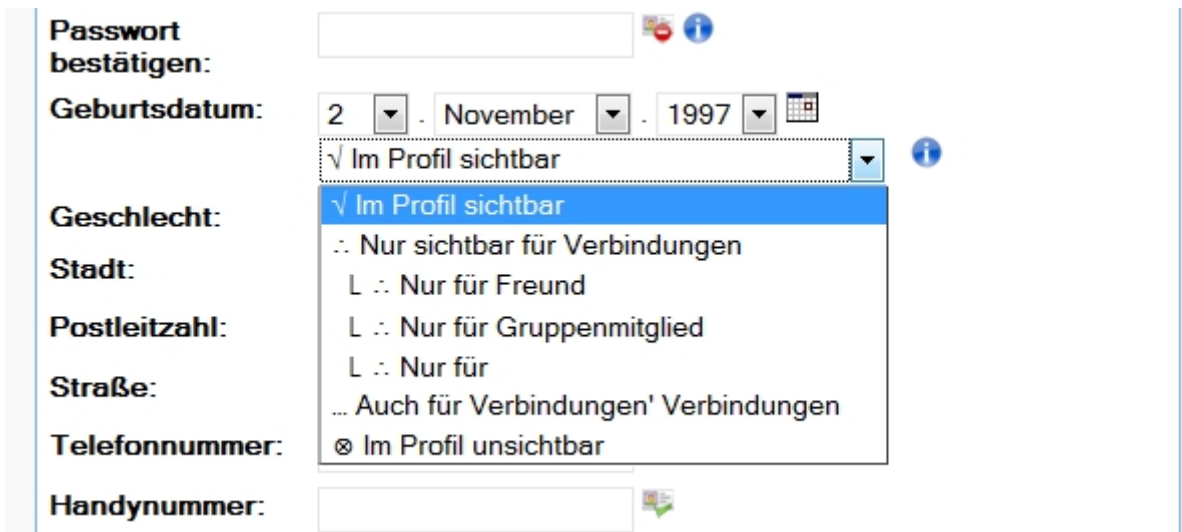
Passwort bestätigen:

Geburtsdatum: 2 . November . 1997

√ Im Profil sichtbar

Geschlecht:

Stadt:

Postleitzahl:

Straße:

Telefonnummer:

Handynummer:

√ Im Profil sichtbar
∴ Nur sichtbar für Verbindungen
L ∴ Nur für Freund
L ∴ Nur für Gruppenmitglied
L ∴ Nur für
... Auch für Verbindungen' Verbindungen
⊗ Im Profil unsichtbar